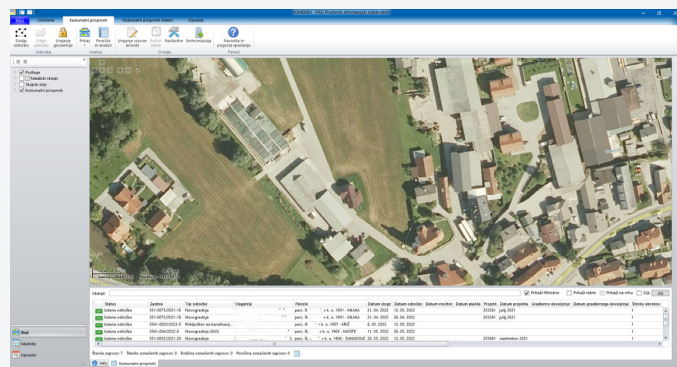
Komunalni prispevki

Komunalni prispevki — Komunalni prispevki izdelani — Opravila

Dodaj odločbo | Odpri odločbo | Urejanje geodetskih | Prikaz | Poročila in analize | Urejanje vzorcev dokumentov | Podatki šifrant | Nastavitve | Zemljiška... | Navodila za uporabo

Odločba | Analize | Urejanje | Pomoč

Podlage
Tematski sloji
Skupni sloji
Komunalni prispevki

Iskanje:
Prikaži filtrirano | Prikaži vidne | Prikaži na vrhu | Išči

| Status | Zadeva | Tip odločbe | Vlagatelj | Parcele | Datum vloge | Datum odločbe | Datum vročitve | Datum plačila | Projekt | Datum projekta | Gradbeno dovoljenje | Datum gradbenega dovoljenja | Število stavbnih |
|---|---|---|---|---|---|---|---|---|---|---|---|---|---|
| Izdana odločba | 351-0072/2021-18 | Novogradnja | | parc. št. ... k.o. 1901 - HRAKA | 21. 04. 2022 | 12. 05. 2022 | | | 253/21 | julij 2021 | | | 1 |
| Izdana odločba | 351-0072/2021-18 | Novogradnja | | parc. št. ... k.o. 1901 - HRAKA | 21. 04. 2022 | 28. 04. 2022 | | | 253/21 | julij 2021 | | | 1 |
| Izdana odločba | 3541-0005/2022-3 | Priključitev na komunalno... | | parc. št. ... k.o. 1907 - KRIŽ | 6. 05. 2022 | 12. 05. 2022 | | | | | | | 1 |
| Izdana odločba | 3541-004/2022-3 | Novogradnja (000) | | parc. št. ... k.o. 1905 - MOSTE | 11. 05. 2022 | 26. 05. 2022 | | | | | | | 1 |
| Izdana odločba | 351-0055/2021-16 | Novogradnja | | parc. št. ... k.o. 1906 - SUHADOLE | 26. 05. 2022 | 12. 05. 2022 | | | 253/21 | september 2021 | | | 1 |

Število zapisov: 7 Število označenih zapisov: 0 Dolžina označenih zapisov: 0 Površina označenih zapisov: 0

Info | Komunalni prispevki

Mapi
Iskalnik
Opravila